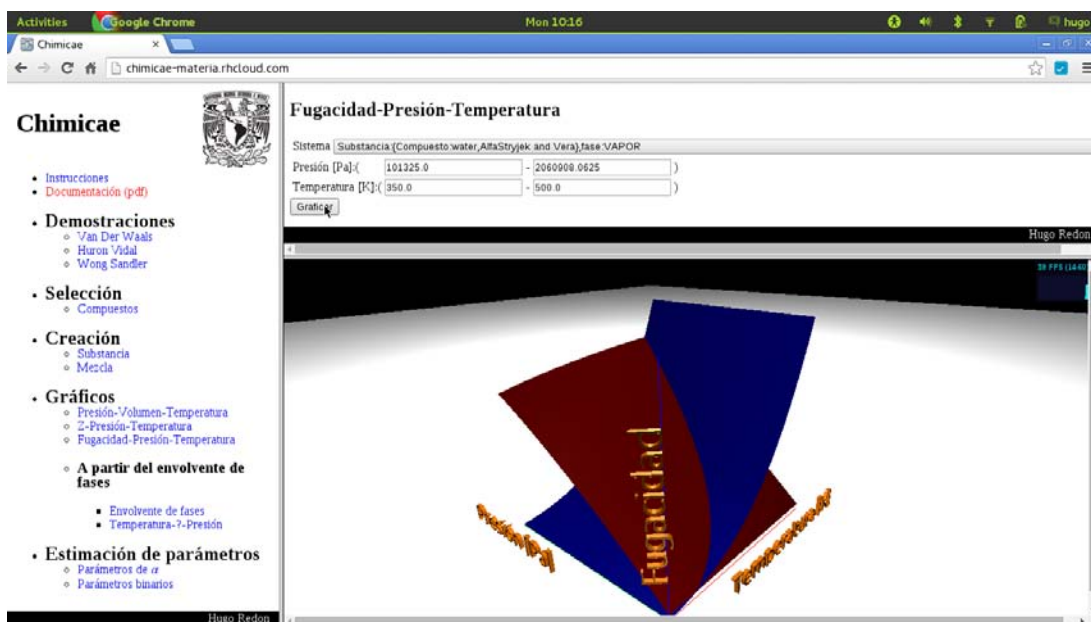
Activities Google Chrome Mon 10:16 hugo

Chimicae ×

chimicae-materia.rhcloud.com

Chimicae

- Instrucciones
- Documentación (pdf)

- Demostraciones
  - Van Der Waals
  - Huron Vidal
  - Wong Sandler

- Selección
  - Compuestos

- Creación
  - Substancia
  - Mezcla

- Gráficos
  - Presión-Volumen-Temperatura
  - Z-Presión-Temperatura
  - Fugacidad-Presión-Temperatura
  - A partir del envolvente de fases
    - Envolvente de fases
    - Temperatura-?-Presión

- Estimación de parámetros
  - Parámetros de $\alpha$
  - Parámetros binarios

Hugo Redon

Fugacidad-Presión-Temperatura

Sistema Substancia:{Compuesto:water,AlfaStryjek and Vera},fase:VAPOR

Presión [Pa]:( 101325.0 - 2060908.0625 )

Temperatura [K]:( 350.0 - 500.0 )

Graficar

Hugo Redon

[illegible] FPS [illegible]

Fugacidad

Presión[Pa]

Temperatura[K]